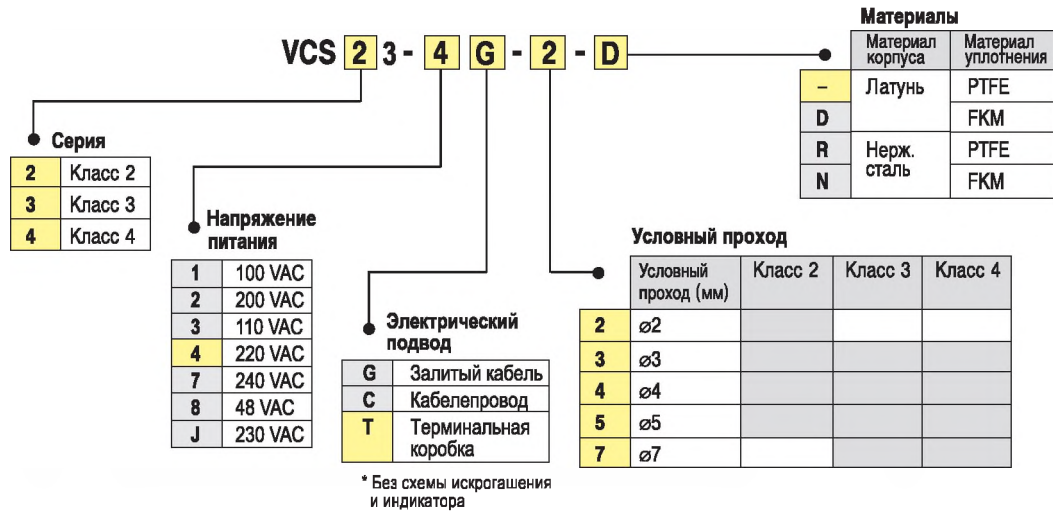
VCS 2 3 - 4 G - 2 - D

Материалы

| | Материал корпуса | Материал уплотнения |
|---|---|---|
| – | Латунь | PTFE |
| D | | FKM |
| R | Нерж. сталь | PTFE |
| N | | FKM |

Серия

| | |
|---|---|
| 2 | Класс 2 |
| 3 | Класс 3 |
| 4 | Класс 4 |

Напряжение питания

| | |
|---|---|
| 1 | 100 VAC |
| 2 | 200 VAC |
| 3 | 110 VAC |
| 4 | 220 VAC |
| 7 | 240 VAC |
| 8 | 48 VAC |
| J | 230 VAC |

Электрический подвод

| | |
|---|---|
| G | Залитый кабель |
| C | Кабелепровод |
| T | Терминальная коробка |

* Без схемы искрогашения и индикатора

Условный проход

| | Условный проход (мм) | Класс 2 | Класс 3 | Класс 4 |
|---|---|---|---|---|
| 2 | ⌀2 | | | |
| 3 | ⌀3 | | | |
| 4 | ⌀4 | | | |
| 5 | ⌀5 | | | |
| 7 | ⌀7 | | | |